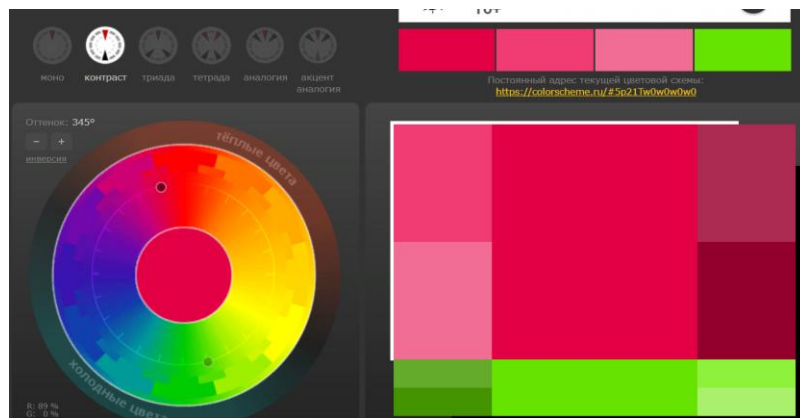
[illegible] 10+

моно
контраст
триада
тетрада
аналогия
акцент аналогия

Постоянный адрес текущей цветовой схемы:
https://colorscheme.ru/#5p21Tw0w0w0w0

Оттенок: 345°
−
+
инверсия

тёплые цвета
холодные цвета

R: 89 %
G: 0 %